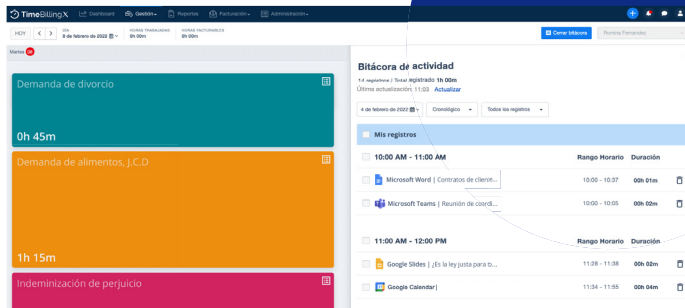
TimeBillingX Dashboard Gestión Reportes Facturación Administración

HOY < > DÍA 8 de febrero de 2022 HORAS TRABAJADAS 0h 00m HORAS FACTURABLES 0h 00m

Cerrar bitácora Romina Fernandez

Martes 08

Demanda de divorcio

0h 45m

Demanda de alimentos, J.C.D

1h 15m

Indeminización de perjuicio

Bitácora de actividad

14 registros | Total registrado 1h 00m
Última actualización: 11:03 Actualizar

4 de febrero de 2022 Cronológico Todos los registros

Mis registros

| 10:00 AM - 11:00 AM | Rango Horario | Duración |
|---|---|---|
| Microsoft Word \| Contratos de clienté... | 10:00 - 10:37 | 00h 01m |
| Microsoft Teams \| Reunión de coordi... | 10:00 - 10:55 | 00h 02m |

| 11:00 AM - 12:00 PM | Rango Horario | Duración |
|---|---|---|
| Google Slides \| ¿Es la ley justa para to... | 11:28 - 11:38 | 00h 02m |
| Google Calendar \| | 11:34 - 11:55 | 00h 01m |